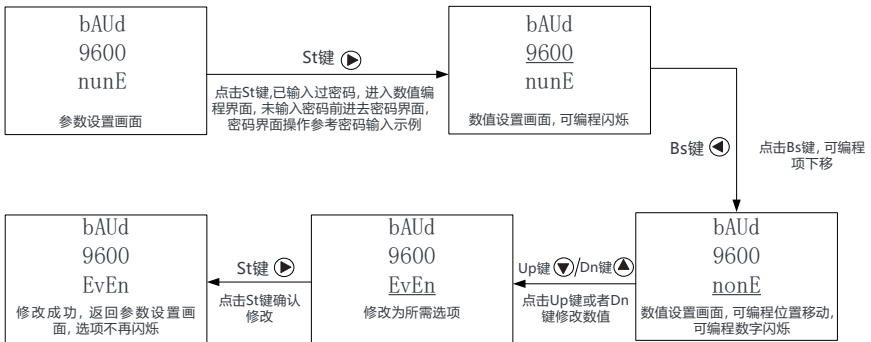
bAUd
9600
nunE
参数设置画面

St键

点击St键,已输入过密码，进入数值编程界面，未输入密码前进去密码界面，密码界面操作参考密码输入示例

bAUd
9600
nunE
数值设置画面，可编程闪烁

Bs键

点击Bs键，可编程项下移

bAUd
9600
nonE
数值设置画面，可编程位置移动，可编程数字闪烁

Up键 /Dn键

点击Up键或者Dn键修改数值

bAUd
9600
EvEn
修改为所需选项

St键

点击St键确认修改

bAUd
9600
EvEn
修改成功，返回参数设置画面，选项不再闪烁